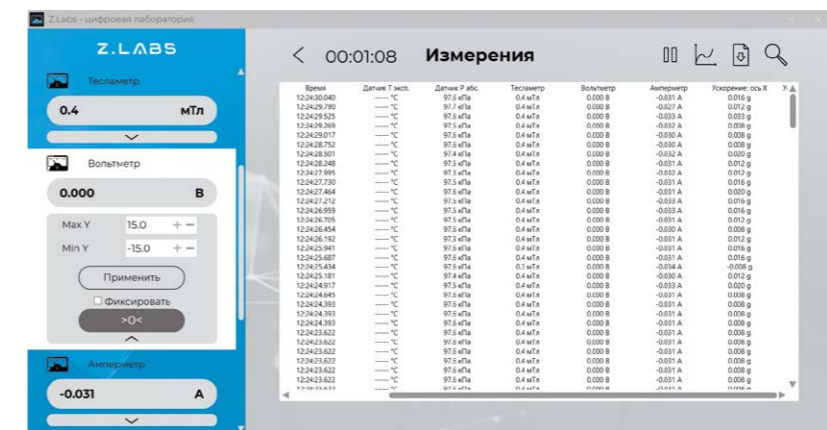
Z.Labs - цифровая лаборатория

Z.LABS

Тесламетр

0.4 мТл

Вольтметр

0.000 В

Max Y 15.0 + −

Min Y -15.0 + −

Применить

Фиксировать

>0<

Амперметр

-0.031 А

00:01:08 Измерения

| Время | Датчик T эксп. | Датчик P абс. | Тесламетр | Вольтметр | Амперметр | Ускорение: ось X | У |
|---|---|---|---|---|---|---|---|
| 12:24:30.040 | ----- °C | 97.6 кПа | 0.4 мТл | 0.000 В | -0.031 А | 0.016 g | |
| 12:24:29.790 | ----- °C | 97.7 кПа | 0.4 мТл | 0.000 В | -0.027 А | 0.012 g | |
| 12:24:29.525 | ----- °C | 97.5 кПа | 0.4 мТл | 0.000 В | -0.033 А | 0.033 g | |
| 12:24:29.269 | ----- °C | 97.5 кПа | 0.4 мТл | 0.000 В | -0.033 А | 0.008 g | |
| 12:24:29.017 | ----- °C | 97.5 кПа | 0.4 мТл | 0.000 В | -0.030 А | 0.008 g | |
| 12:24:28.752 | ----- °C | 97.5 кПа | 0.4 мТл | 0.000 В | -0.030 А | 0.008 g | |
| 12:24:28.501 | ----- °C | 97.4 кПа | 0.4 мТл | 0.000 В | -0.032 А | 0.020 g | |
| 12:24:28.248 | ----- °C | 97.5 кПа | 0.4 мТл | 0.000 В | -0.031 А | 0.012 g | |
| 12:24:27.995 | ----- °C | 97.3 кПа | 0.4 мТл | 0.000 В | -0.032 А | 0.012 g | |
| 12:24:27.730 | ----- °C | 97.5 кПа | 0.4 мТл | 0.000 В | -0.031 А | 0.016 g | |
| 12:24:27.464 | ----- °C | 97.5 кПа | 0.4 мТл | 0.000 В | -0.031 А | 0.020 g | |
| 12:24:27.212 | ----- °C | 97.5 кПа | 0.4 мТл | 0.000 В | -0.033 А | 0.016 g | |
| 12:24:26.959 | ----- °C | 97.5 кПа | 0.4 мТл | 0.000 В | -0.033 А | 0.016 g | |
| 12:24:26.705 | ----- °C | 97.5 кПа | 0.4 мТл | 0.000 В | -0.031 А | 0.012 g | |
| 12:24:26.454 | ----- °C | 97.6 кПа | 0.4 мТл | 0.000 В | -0.030 А | 0.008 g | |
| 12:24:26.192 | ----- °C | 97.3 кПа | 0.4 мТл | 0.000 В | -0.031 А | 0.012 g | |
| 12:24:25.941 | ----- °C | 97.5 кПа | 0.4 мТл | 0.000 В | -0.031 А | 0.016 g | |
| 12:24:25.687 | ----- °C | 97.6 кПа | 0.4 мТл | 0.000 В | -0.031 А | 0.016 g | |
| 12:24:25.434 | ----- °C | 97.6 кПа | 0.3 мТл | 0.000 В | -0.034 А | -0.008 g | |
| 12:24:25.181 | ----- °C | 97.4 кПа | 0.4 мТл | 0.000 В | -0.030 А | 0.012 g | |
| 12:24:24.917 | ----- °C | 97.5 кПа | 0.4 мТл | 0.000 В | -0.033 А | 0.020 g | |
| 12:24:24.645 | ----- °C | 97.6 кПа | 0.4 мТл | 0.000 В | -0.031 А | 0.008 g | |
| 12:24:24.393 | ----- °C | 97.6 кПа | 0.4 мТл | 0.000 В | -0.031 А | 0.008 g | |
| 12:24:24.393 | ----- °C | 97.6 кПа | 0.4 мТл | 0.000 В | -0.031 А | 0.008 g | |
| 12:24:24.393 | ----- °C | 97.6 кПа | 0.4 мТл | 0.000 В | -0.031 А | 0.008 g | |
| 12:24:23.622 | ----- °C | 97.6 кПа | 0.4 мТл | 0.000 В | -0.031 А | 0.008 g | |
| 12:24:23.622 | ----- °C | 97.6 кПа | 0.4 мТл | 0.000 В | -0.031 А | 0.008 g | |
| 12:24:23.622 | ----- °C | 97.6 кПа | 0.4 мТл | 0.000 В | -0.031 А | 0.008 g | |
| 12:24:23.622 | ----- °C | 97.6 кПа | 0.4 мТл | 0.000 В | -0.031 А | 0.008 g | |
| 12:24:23.622 | ----- °C | 97.6 кПа | 0.4 мТл | 0.000 В | -0.031 А | 0.008 g | |
| 12:24:23.622 | ----- °C | 97.6 кПа | 0.4 мТл | 0.000 В | -0.031 А | 0.008 g | |
| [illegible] | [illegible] | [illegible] | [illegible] | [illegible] | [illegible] | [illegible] | |